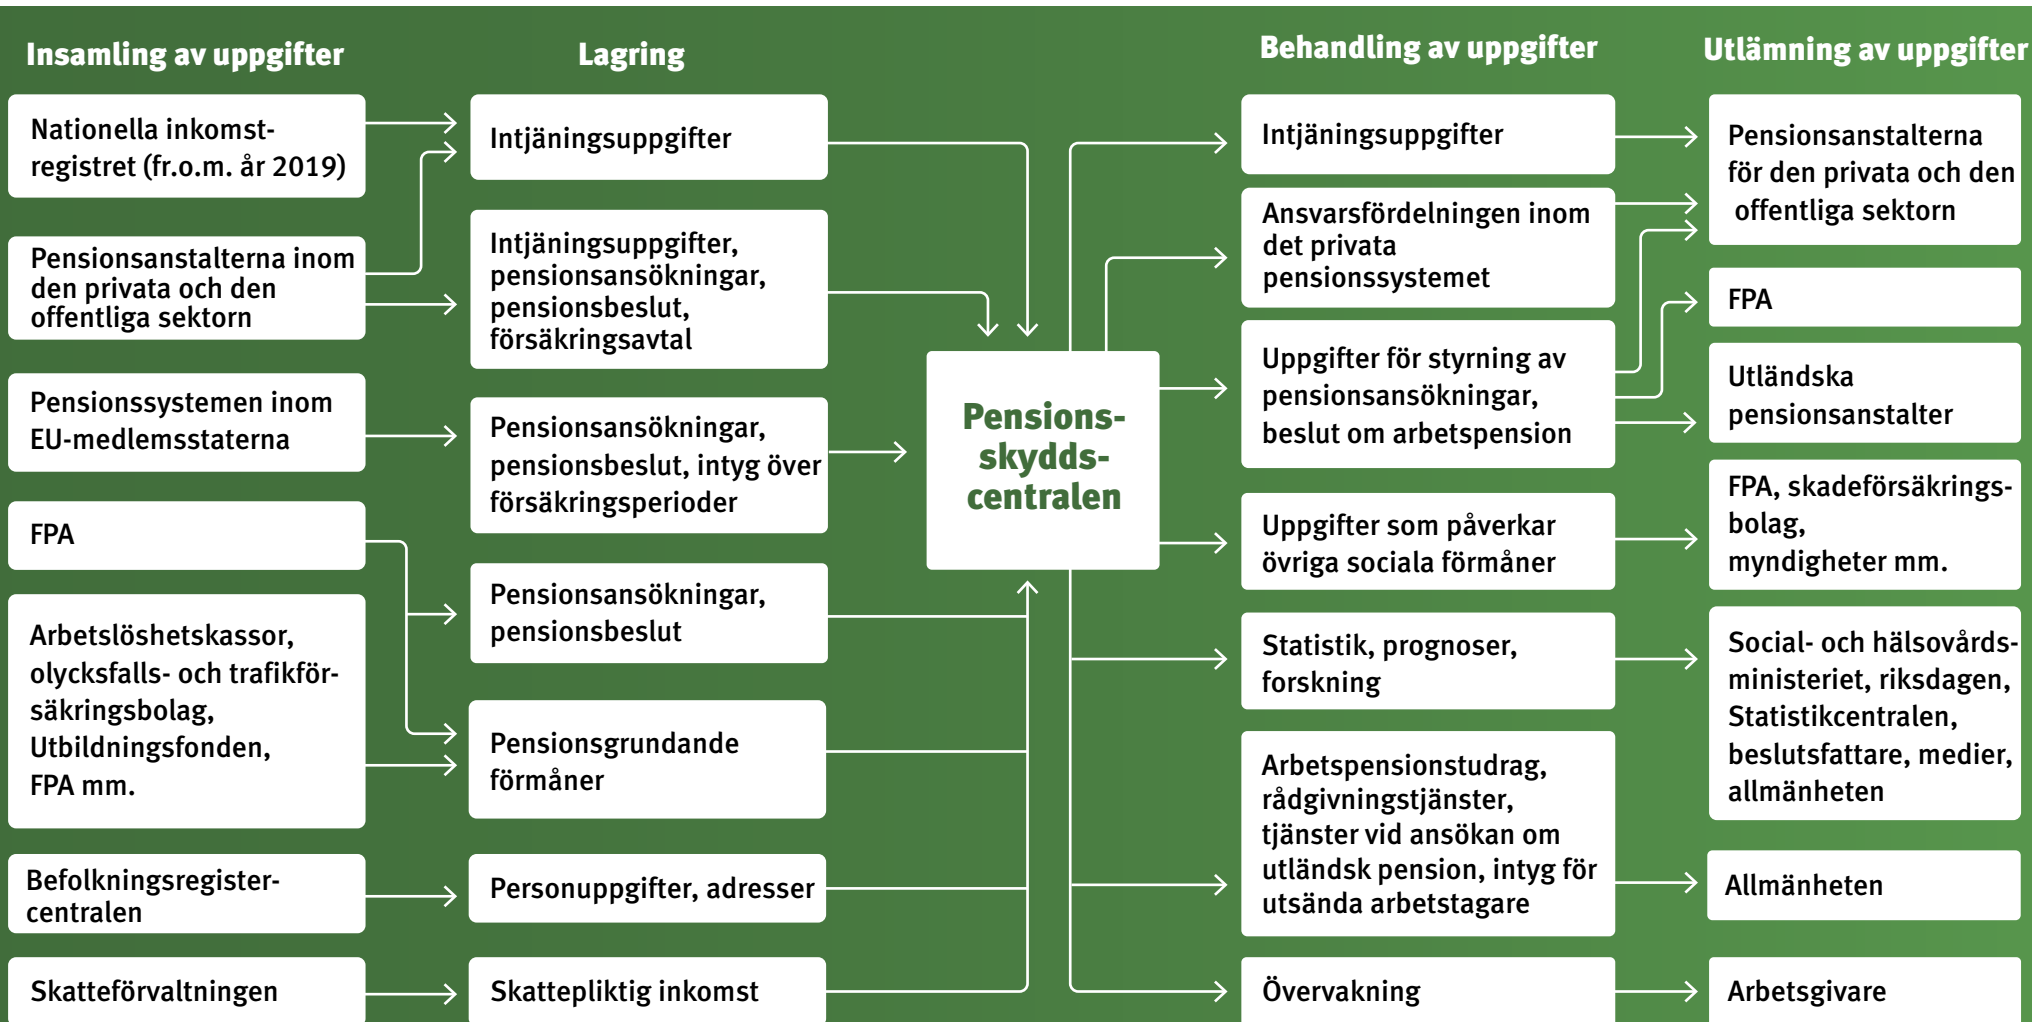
Insamling av uppgifter

Nationella inkomstregistret (fr.o.m. år 2019)

Pensionsanstalterna inom den privata och den offentliga sektorn

Pensionssystemen inom EU-medlemsstaterna

FPA

Arbetslöshetskassor, olycksfalls- och trafikförsäkringsbolag, Utbildningsfonden, FPA mm.

Befolkningsregistercentralen

Skatteförvaltningen

Lagring

Intjäningsuppgifter

Intjäningsuppgifter, pensionsansökningar, pensionsbeslut, försäkringsavtal

Pensionsansökningar, pensionsbeslut, intyg över försäkringsperioder

Pensionsansökningar, pensionsbeslut

Pensionsgrundande förmåner

Personuppgifter, adresser

Skattepliktig inkomst

Pensionsskyddscentralen

Behandling av uppgifter

Intjäningsuppgifter

Ansvarsfördelningen inom det privata pensionssystemet

Uppgifter för styrning av pensionsansökningar, beslut om arbetspension

Uppgifter som påverkar övriga sociala förmåner

Statistik, prognoser, forskning

Arbetspensionstudrag, rådgivningstjänster, tjänster vid ansökan om utländsk pension, intyg för utsända arbetstagare

Övervakning

Utlämning av uppgifter

Pensionsanstalterna för den privata och den offentliga sektorn

FPA

Utländska pensionsanstalter

FPA, skadeförsäkringsbolag, myndigheter mm.

Social- och hälsovårdsministeriet, riksdagen, Statistikcentralen, beslutsfattare, medier, allmänheten

Allmänheten

Arbetsgivare